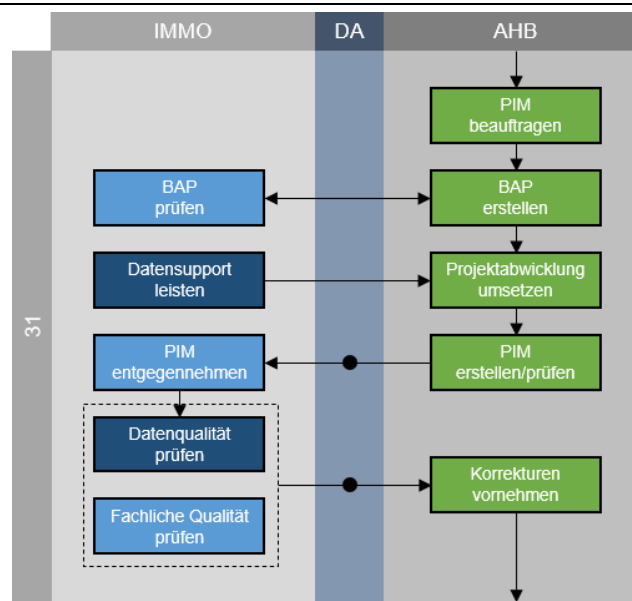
IMMO

DA

AHB

31

PIM beauftragen

BAP prüfen

BAP erstellen

Datensupport leisten

Projektabwicklung umsetzen

PIM entgegennehmen

PIM erstellen/prüfen

Datenqualität prüfen

Fachliche Qualität prüfen

Korrekturen vornehmen